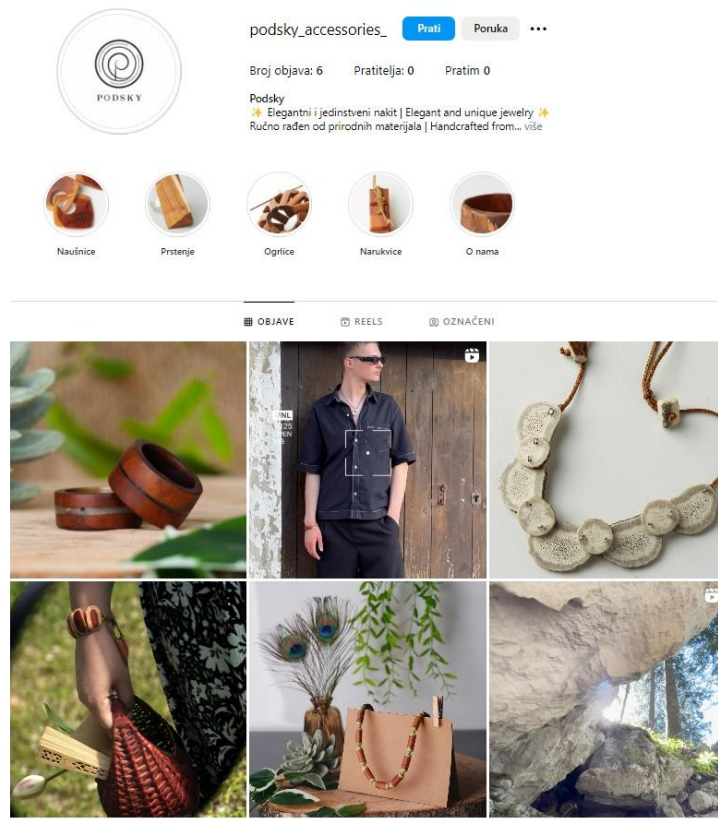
PODSKY

podsky_accessories_ Prati Poruka •••

Broj objava: 6 Pratitelja: 0 Pratim 0

Podsky
✨ Elegantni i jedinstveni nakit | Elegant and unique jewelry ✨
Ručno rađen od prirodnih materijala | Handcrafted from... više

Naušnice Prstenje Ogrlice Narukvice O nama

OBJAVE REELS OZNAČENI